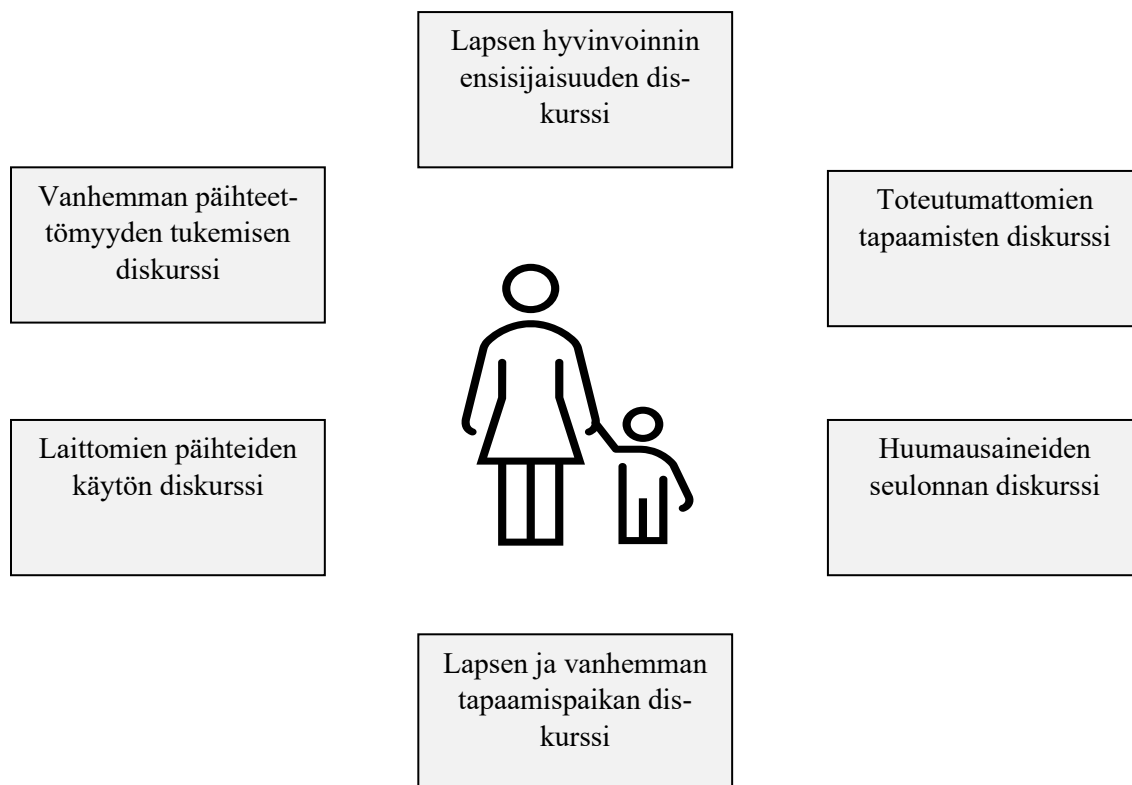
Lapsen hyvinvoinnin ensisijaisuuden diskurssi

Vanhemman päihteettömyyden tukemisen diskurssi

Toteutumattomien tapaamisten diskurssi

Laittomien päihteiden käytön diskurssi

Huumausaineiden seulonnan diskurssi

Lapsen ja vanhemman tapaamispaikan diskurssi